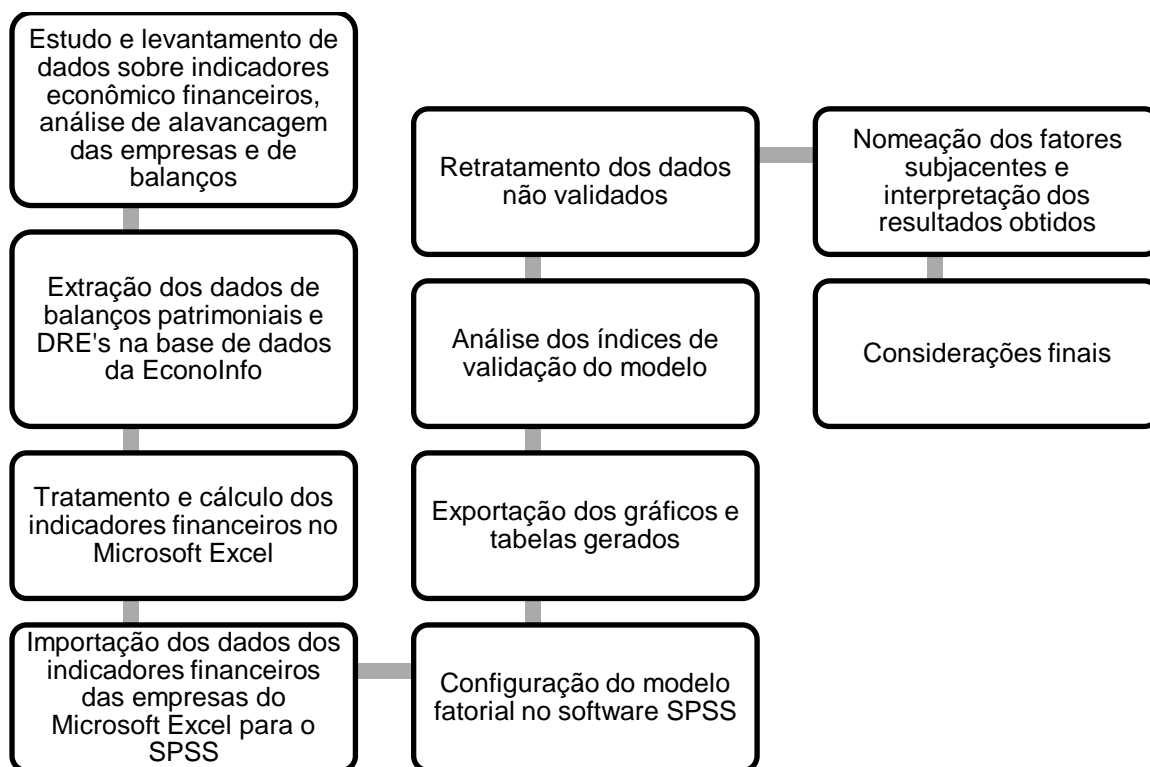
Estudo e levantamento de dados sobre indicadores econômico financeiros, análise de alavancagem das empresas e de balanços

Extração dos dados de balanços patrimoniais e DRE's na base de dados da EconoInfo

Tratamento e cálculo dos indicadores financeiros no Microsoft Excel

Importação dos dados dos indicadores financeiros das empresas do Microsoft Excel para o SPSS

Configuração do modelo fatorial no software SPSS

Exportação dos gráficos e tabelas gerados

Análise dos índices de validação do modelo

Retratamento dos dados não validados

Nomeação dos fatores subjacentes e interpretação dos resultados obtidos

Considerações finais